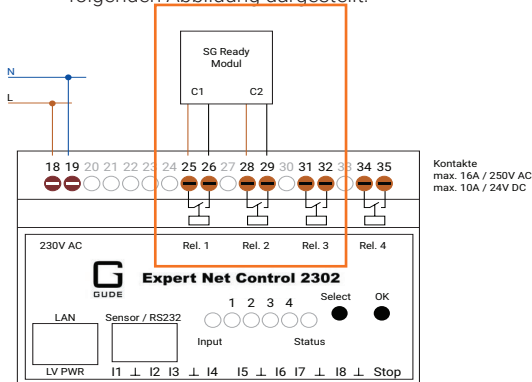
folgenden Abbildung dargestellt.

SG Ready Modul

C1 C2

N

L

18 19 20 21 22 23 24 25 26 27 28 29 30 31 32 33 34 35

Kontakte
max. 16A / 250V AC
max. 10A / 24V DC

Rel. 1 Rel. 2 Rel. 3 Rel. 4

230V AC

GUDE

Expert Net Control 2302

1 2 3 4

Select OK

LAN

Sensor / RS232

Input

Status

LV PWR

I1 ⊥ I2 I3 ⊥ I4 I5 ⊥ I6 I7 ⊥ I8 ⊥ Stop